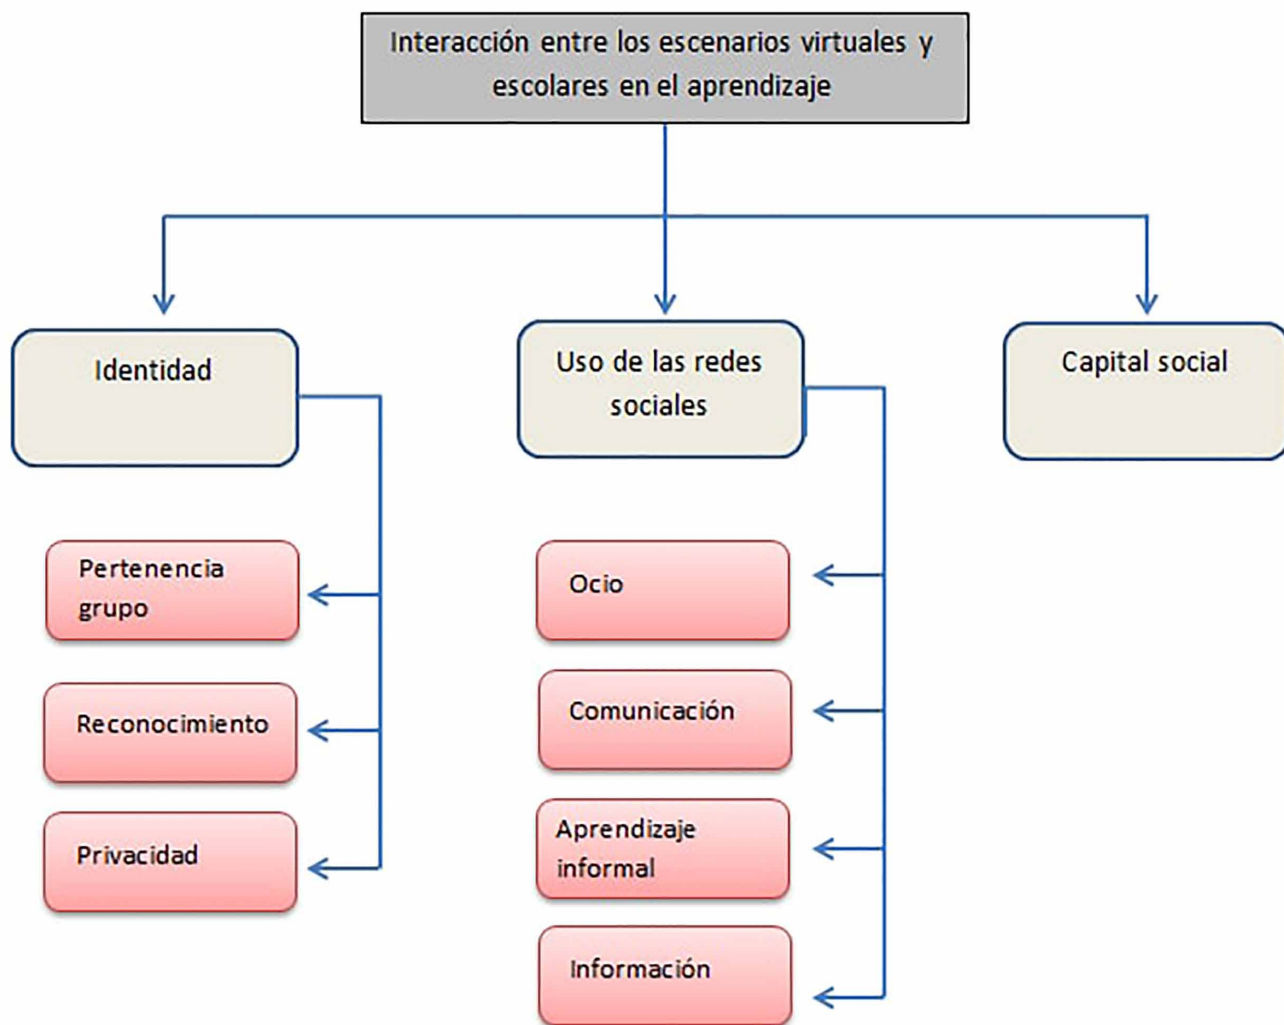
Interacción entre los escenarios virtuales y escolares en el aprendizaje

Identidad

Uso de las redes sociales

Capital social

Pertenencia grupo

Reconocimiento

Privacidad

Ocio

Comunicación

Aprendizaje informal

Información